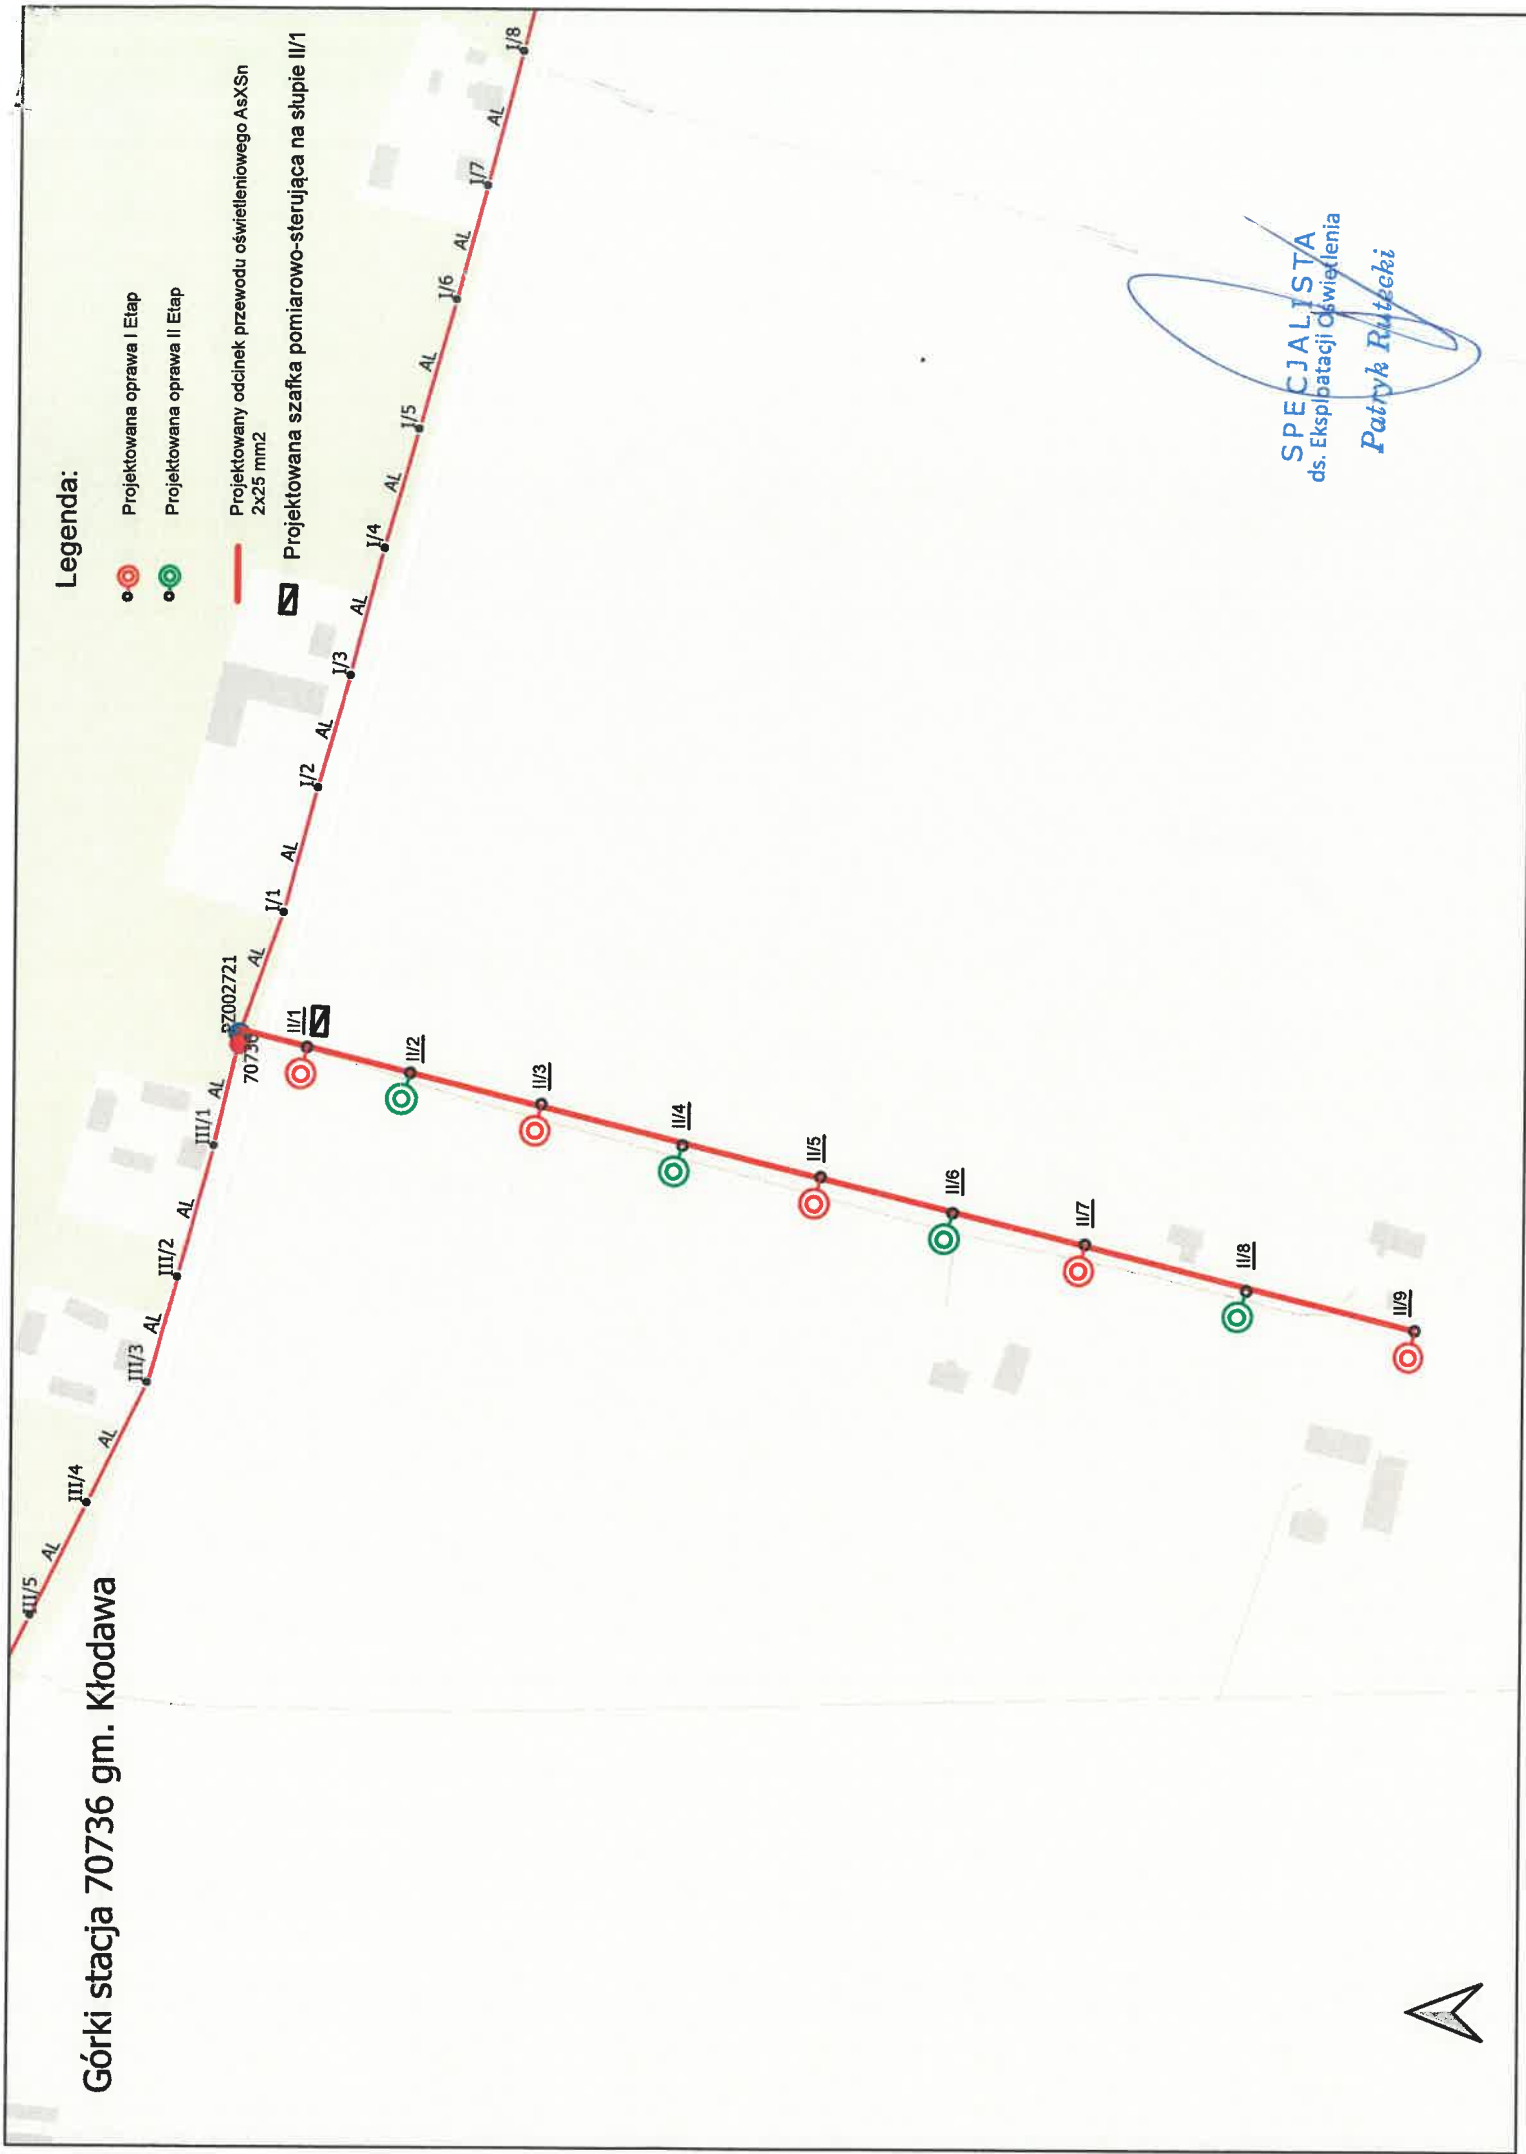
Górki stacja 70736 gm. Kłodawa

Legenda:

Projektowana oprawa I Etap

Projektowana oprawa II Etap

Projektowany odcinek przewodu oświetleniowego AsXSn 2x25 mm2

Projektowana szafka pomiarowo-sterująca na słupie II/1

III/5
AL
III/4
AL
III/3
AL
III/2
AL
III/1
AL
70736
PZ002721
AL
I/1
AL
I/2
AL
I/3
AL
I/4
AL
I/5
AL
I/6
AL
I/7
AL
I/8

II/1
II/2
II/3
II/4
II/5
II/6
II/7
II/8
II/9

SPECJALISTA
ds. Eksploatacji Oświetlenia
Patryk Rutecki